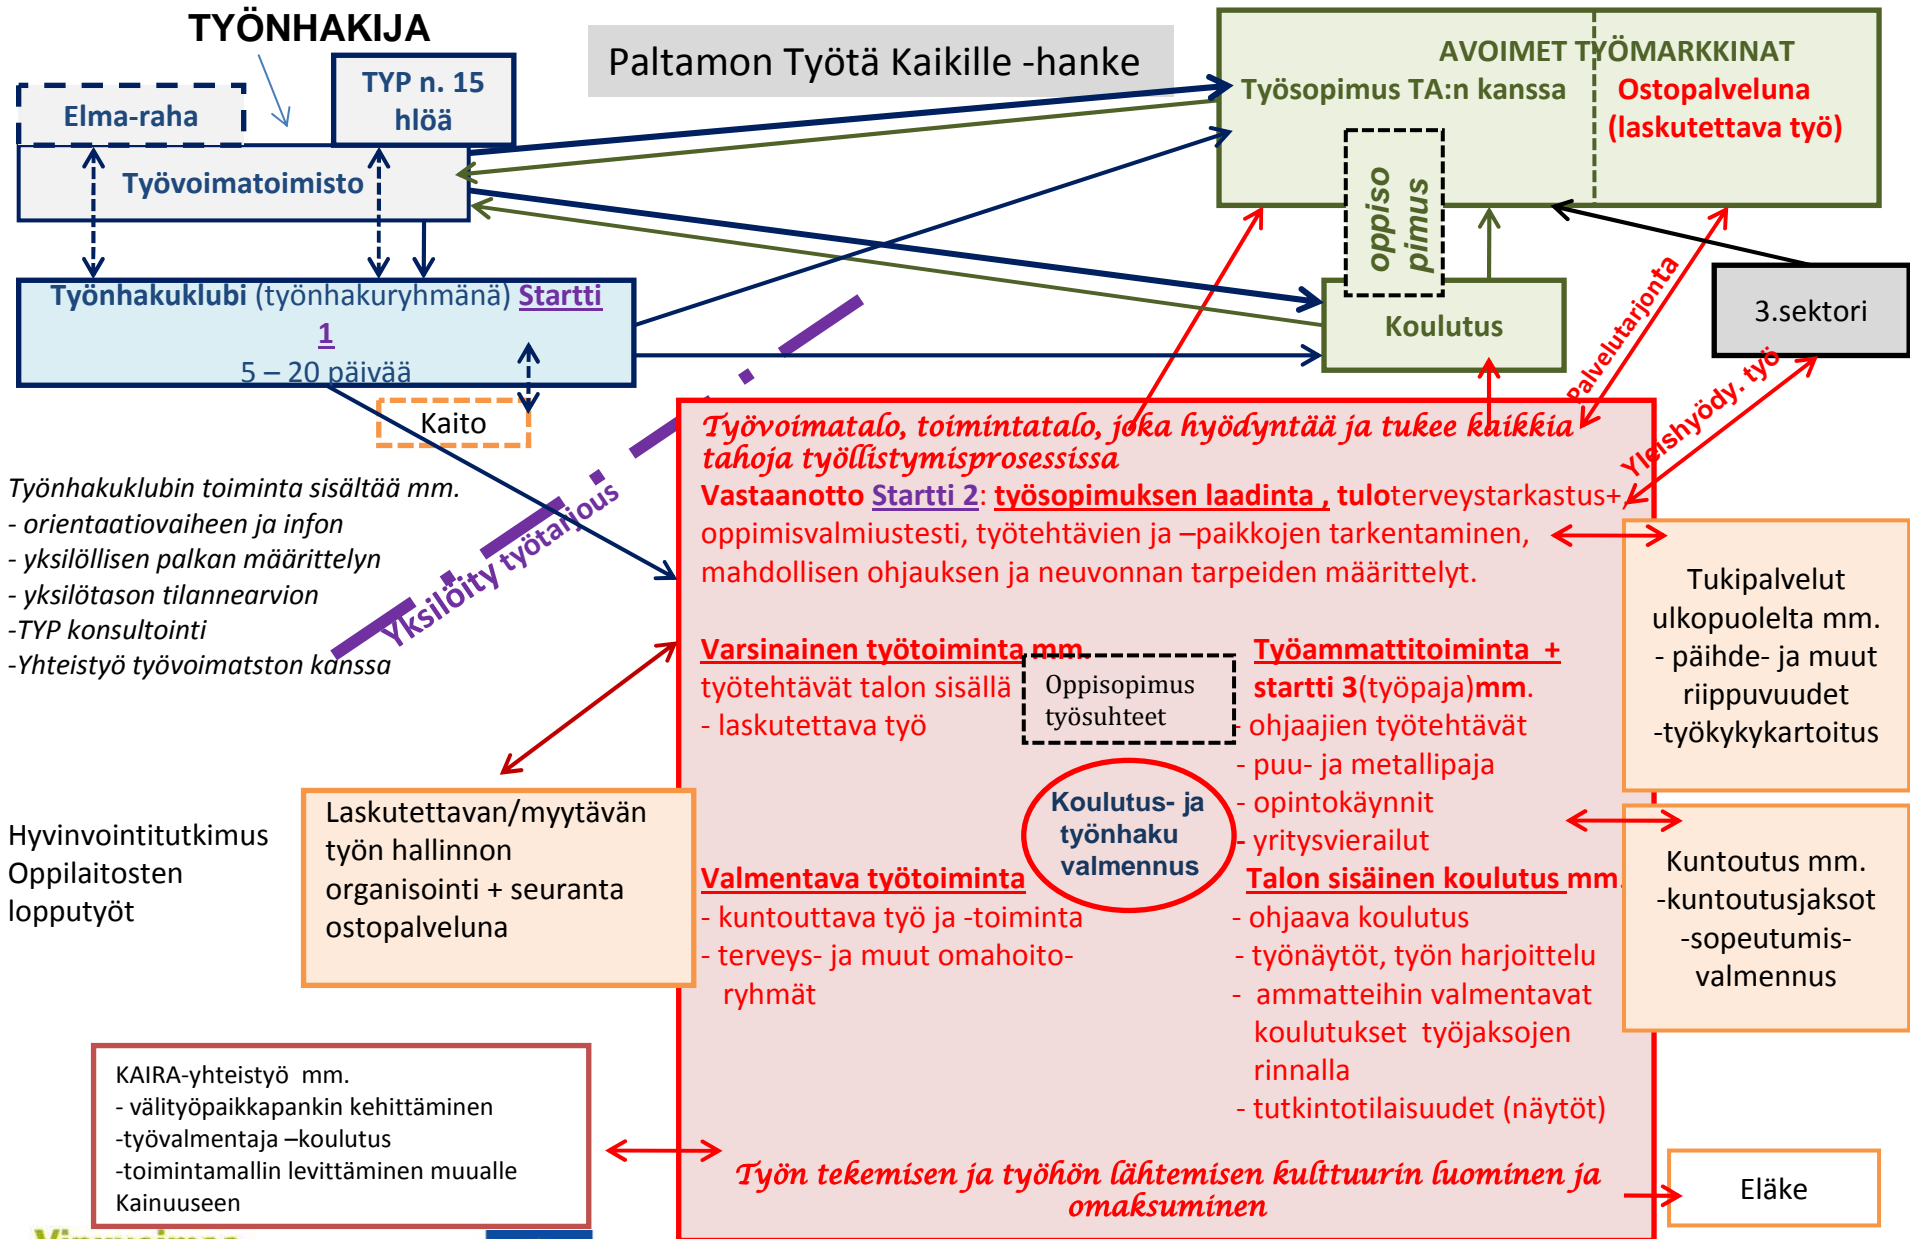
TYÖNHAKIJA

Elma-raha

TYP n. 15 hlöä

Paltamon Työtä Kaikille -hanke

AVOIMET TYÖMARKKINAT
Työsopimus TA:n kanssa
Ostopalveluna (laskutettava työ)

Työvoimatoimisto

oppisopimus

Työnhakuklubi (työnhakuryhmänä) Startti 1
5 – 20 päivää

Koulutus

3.sektori

Kaito

Palvelutarjonta

Yleishyödy. työ

Yksilöity työtarjous

Työnhakuklubin toiminta sisältää mm.
- orientaatiovaiheen ja infon
- yksilöllisen palkan määrittelyn
- yksilötason tilannearvion
-TYP konsultointi
-Yhteistyö työvoimatston kanssa

Työvoimatalo, toimintatalo, joka hyödyntää ja tukee kaikkia tahoja työllistymisprosessissa
Vastaanotto Startti 2: työsopimuksen laadinta , tuloterveystarkastus+ oppimisvalmiustesti, työtehtävien ja –paikkojen tarkentaminen, mahdollisen ohjauksen ja neuvonnan tarpeiden määrittelyt.

Varsinainen työtoiminta mm.
työtehtävät talon sisällä
- laskutettava työ

Oppisopimus työsuhteet

Työammattitoiminta + startti 3(työpaja)mm.
- ohjaajien työtehtävät
- puu- ja metallipaja
- opintokäynnit
- yritysvierailut

Koulutus- ja työnhaku valmennus

Valmentava työtoiminta
- kuntouttava työ ja -toiminta
- terveys- ja muut omahoito-ryhmät

Talon sisäinen koulutus mm.
- ohjaava koulutus
- työnäytöt, työn harjoittelu
- ammatteihin valmentavat koulutukset työjaksojen rinnalla
- tutkintotilaisuudet (näytöt)

Työn tekemisen ja työhön lähtemisen kulttuurin luominen ja omaksuminen

Tukipalvelut ulkopuolelta mm.
- päihde- ja muut riippuvuudet
-työkykykartoitus

Kuntoutus mm.
-kuntoutusjaksot
-sopeutumis-valmennus

Eläke

Hyvinvointitutkimus
Oppilaitosten lopputyöt

Laskutettavan/myytävän työn hallinnon organisointi + seuranta ostopalveluna

KAIRA-yhteistyö mm.
- välityöpaikkapankin kehittäminen
-työvalmentaja –koulutus
-toimintamallin levittäminen muualle Kainuuseen